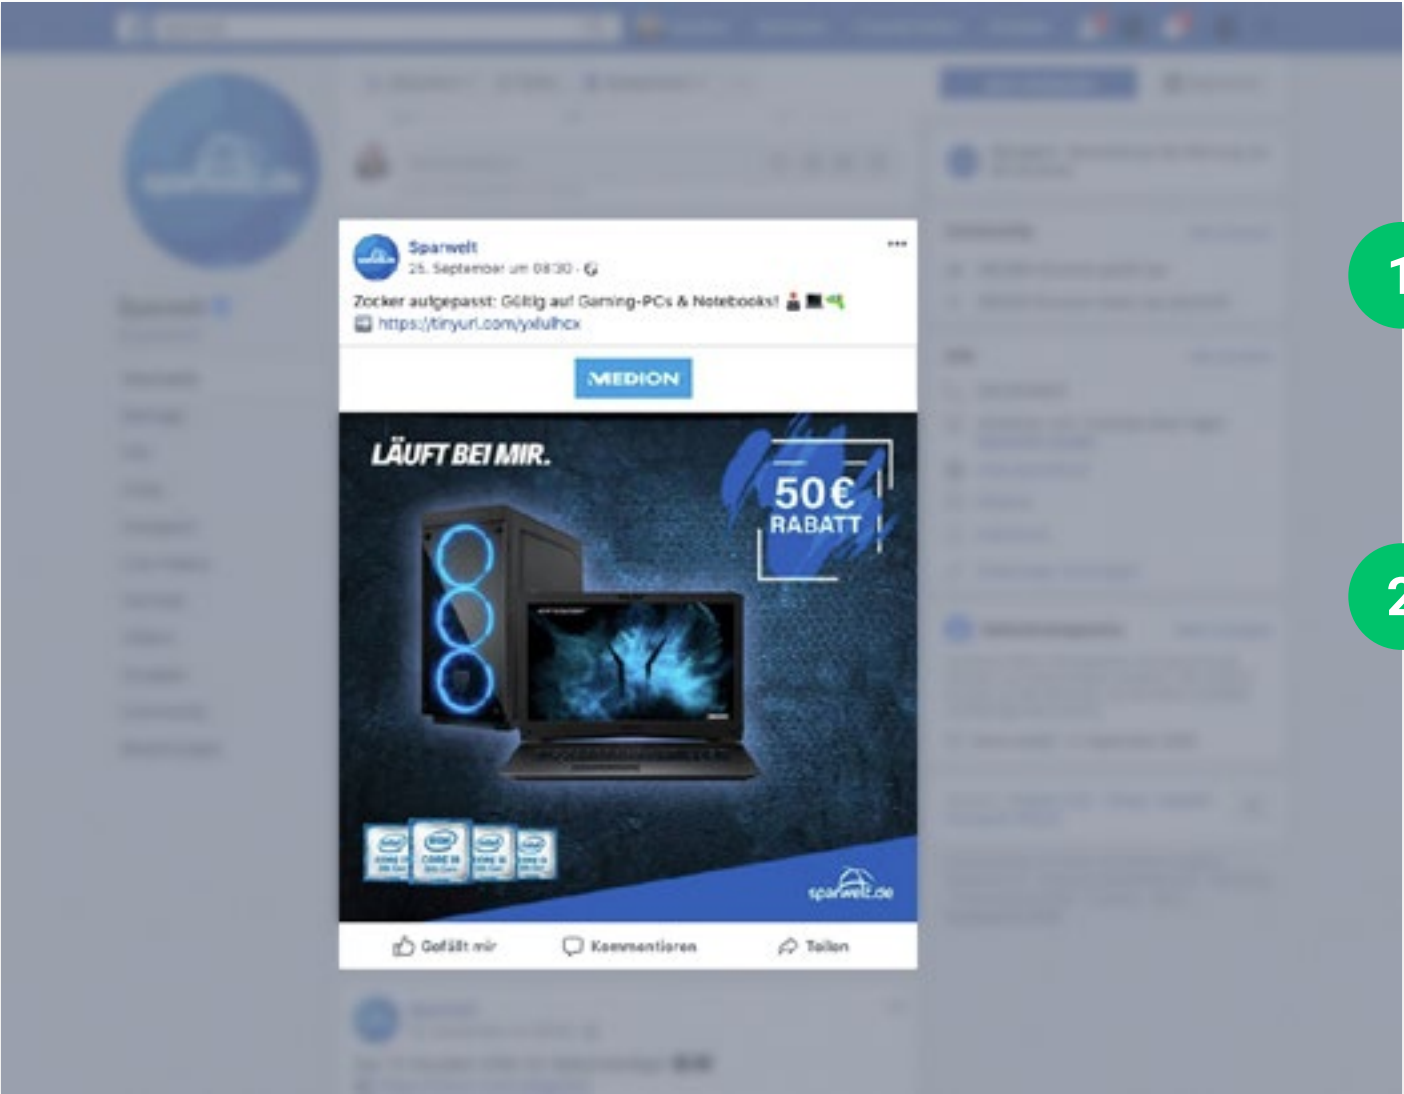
Sparwelt
25. September um 08:30 ·

Zocker aufgepasst: Gültig auf Gaming-PCs & Notebooks! 🎮💻🔌
https://tinyurl.com/yxlulhcx

MEDION

LÄUFT BEI MIR.

50€ RABATT

sparwelt.de

Gefällt mir
Kommentieren
Teilen

1
2